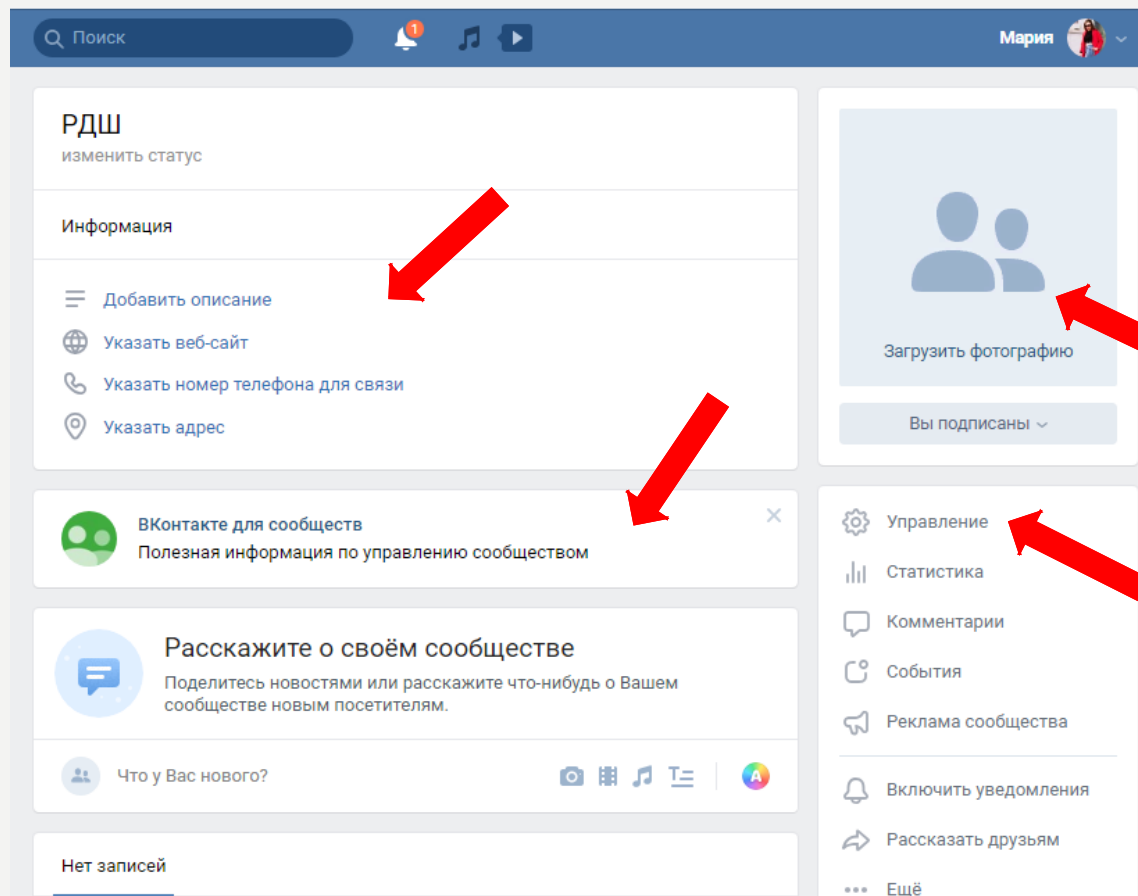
Поиск

1

Мария

РДШ
изменить статус

Информация

Добавить описание
Указать веб-сайт
Указать номер телефона для связи
Указать адрес

ВКонтакте для сообществ
Полезная информация по управлению сообществом

Расскажите о своём сообществе
Поделитесь новостями или расскажите что-нибудь о Вашем сообществе новым посетителям.

Что у Вас нового?

Нет записей

Загрузить фотографию

Вы подписаны

Управление
Статистика
Комментарии
События
Реклама сообщества
Включить уведомления
Рассказать друзьям
Ещё